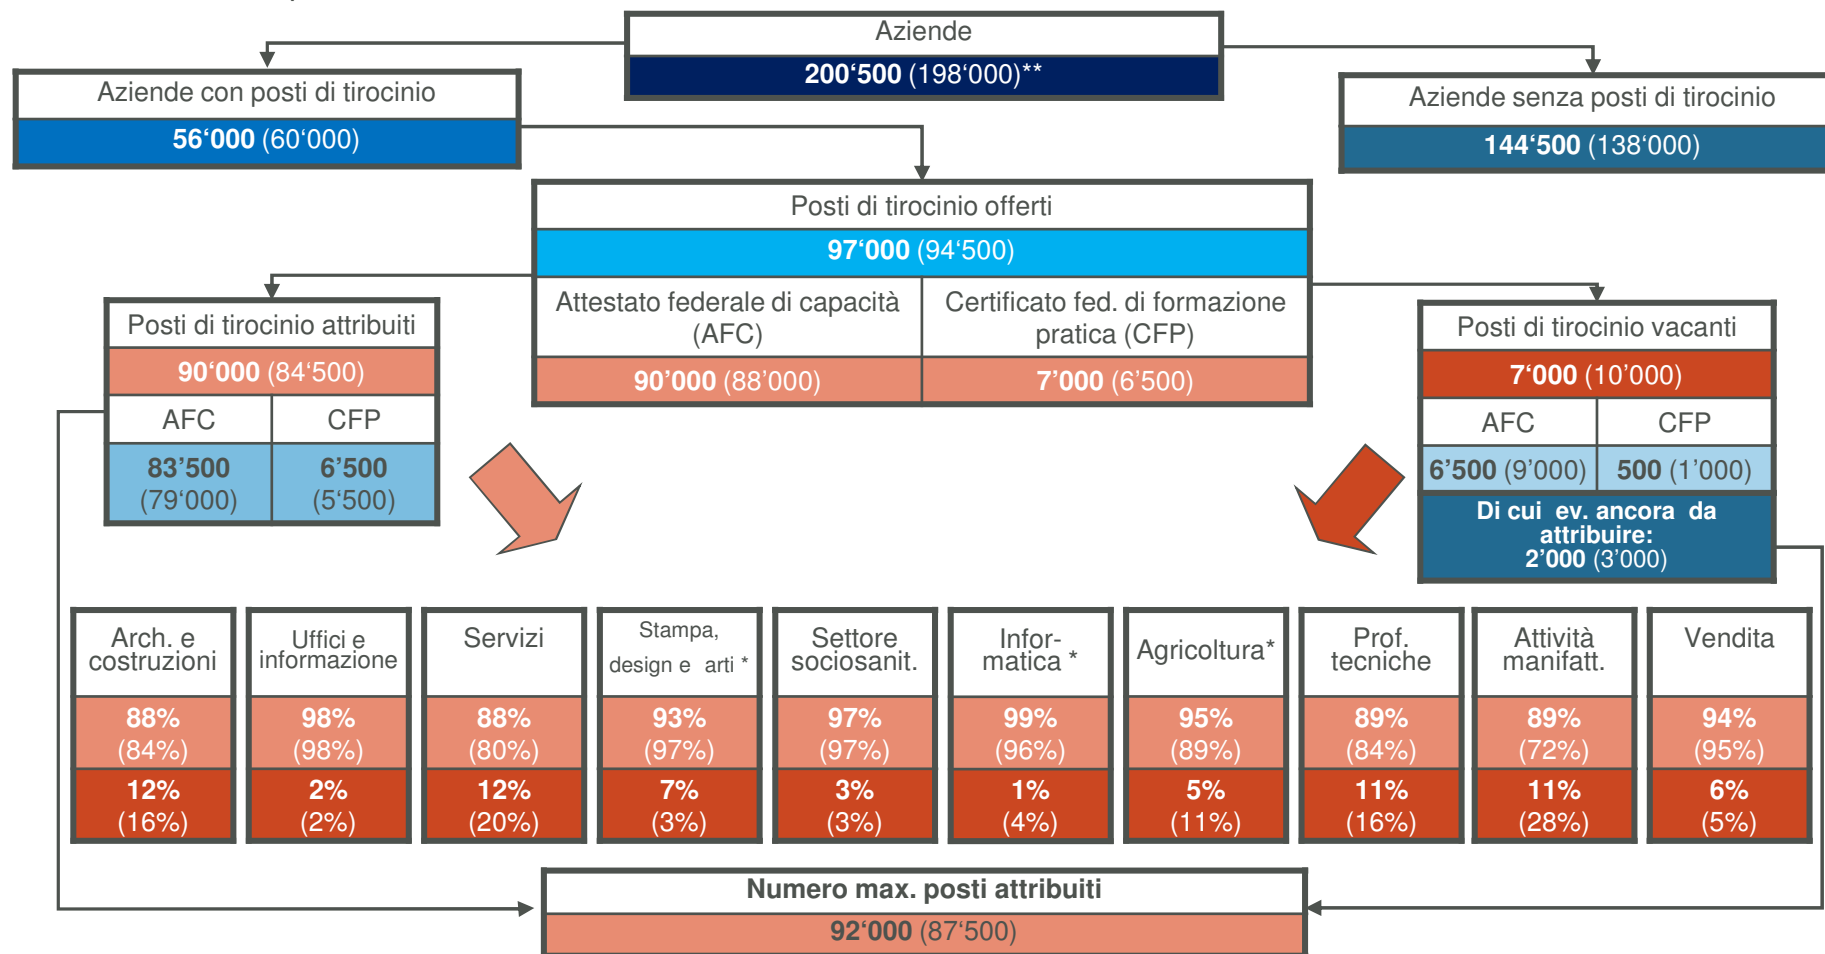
Aziende
**200‘500** (198‘000)**

Aziende con posti di tirocinio
**56‘000** (60‘000)

Aziende senza posti di tirocinio
**144‘500** (138‘000)

Posti di tirocinio offerti
**97‘000** (94‘500)

| Attestato federale di capacità (AFC) | Certificato fed. di formazione pratica (CFP) |
|---|---|
| **90’000** (88’000) | **7’000** (6’500) |

Posti di tirocinio attribuiti
**90‘000** (84‘500)

| AFC | CFP |
|---|---|
| **83’500** (79‘000) | **6’500** (5‘500) |

Posti di tirocinio vacanti
**7‘000** (10‘000)

| AFC | CFP |
|---|---|
| **6’500** (9‘000) | **500** (1’000) |

Di cui ev. ancora da attribuire:
2’000 (3’000)

| Arch. e costruzioni | Uffici e informazione | Servizi | Stampa, design e arti * | Settore sociosanit. | Infor-matica * | Agricoltura* | Prof. tecniche | Attività manifatt. | Vendita |
|---|---|---|---|---|---|---|---|---|---|
| 88% (84%) | 98% (98%) | 88% (80%) | 93% (97%) | 97% (97%) | 99% (96%) | 95% (89%) | 89% (84%) | 89% (72%) | 94% (95%) |
| 12% (16%) | 2% (2%) | 12% (20%) | 7% (3%) | 3% (3%) | 1% (4%) | 5% (11%) | 11% (16%) | 11% (28%) | 6% (5%) |

Numero max. posti attribuiti
**92‘000** (87‘500)